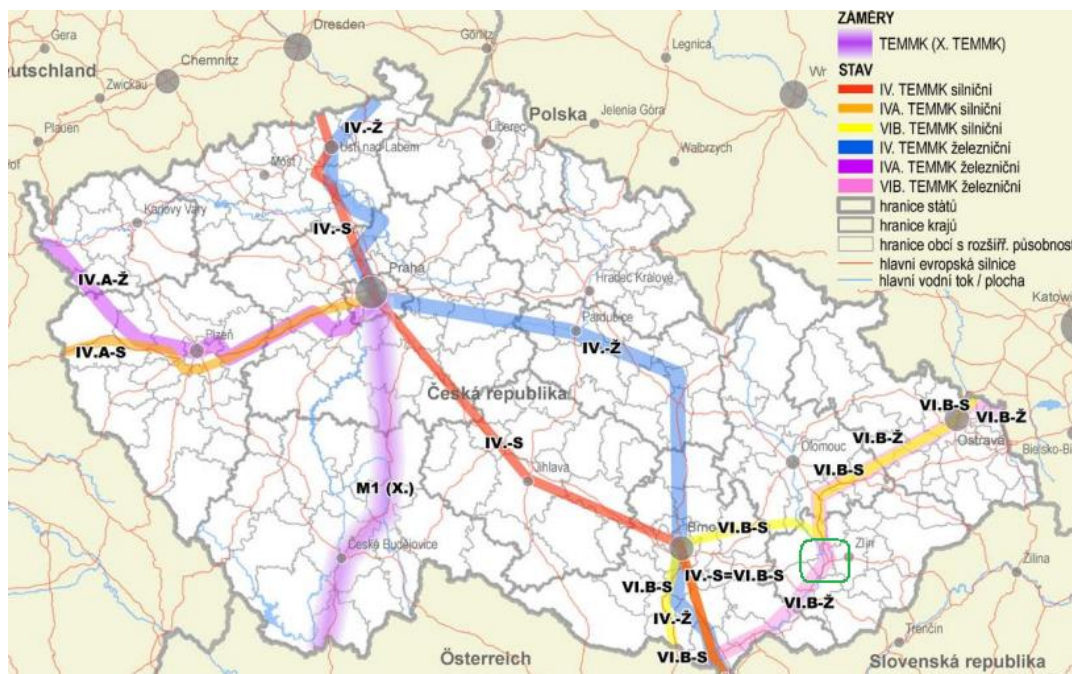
ZÁMĚRY
TEMMK (X. TEMMK)
STAV
IV. TEMMK silniční
IVA. TEMMK silniční
VIB. TEMMK silniční
IV. TEMMK železniční
IVA. TEMMK železniční
VIB. TEMMK železniční
hranice států
hranice krajů
hranice obcí s rozšířř. působnost
hlavní evropská silnice
hlavní vodní tok / plocha

Dresden
Görlitz
Legnica
Gera
Chemnitz
utschland
Zwickau
Wr
Polska
Jelenia Góra
Plauen
Liberec
Wałbrzych
IV.-Ž
Ústí nad Labem
Most
Karlovy Vary
IV.-S
Praha
Hradec Králové
IV.A-Ž
Katowi
Pardubice
Plzeň
IV.A-S
IV.-Ž
Česká republika
VI.B-S
VI.B-Ž
Olomouc
VI.B-Ž
Ostrava
IV.-S
Bielsko-Bi
VI.B-S
Jihlava
M1 (X.)
Brno
VI.B-S
Zlín
České Budějovice
Žilina
VI.B-S
IV.-S=VI.B-S
VI.B-Ž
IV.-Ž
Trenčín
Österreich
VI.B-S
Slovenská republika